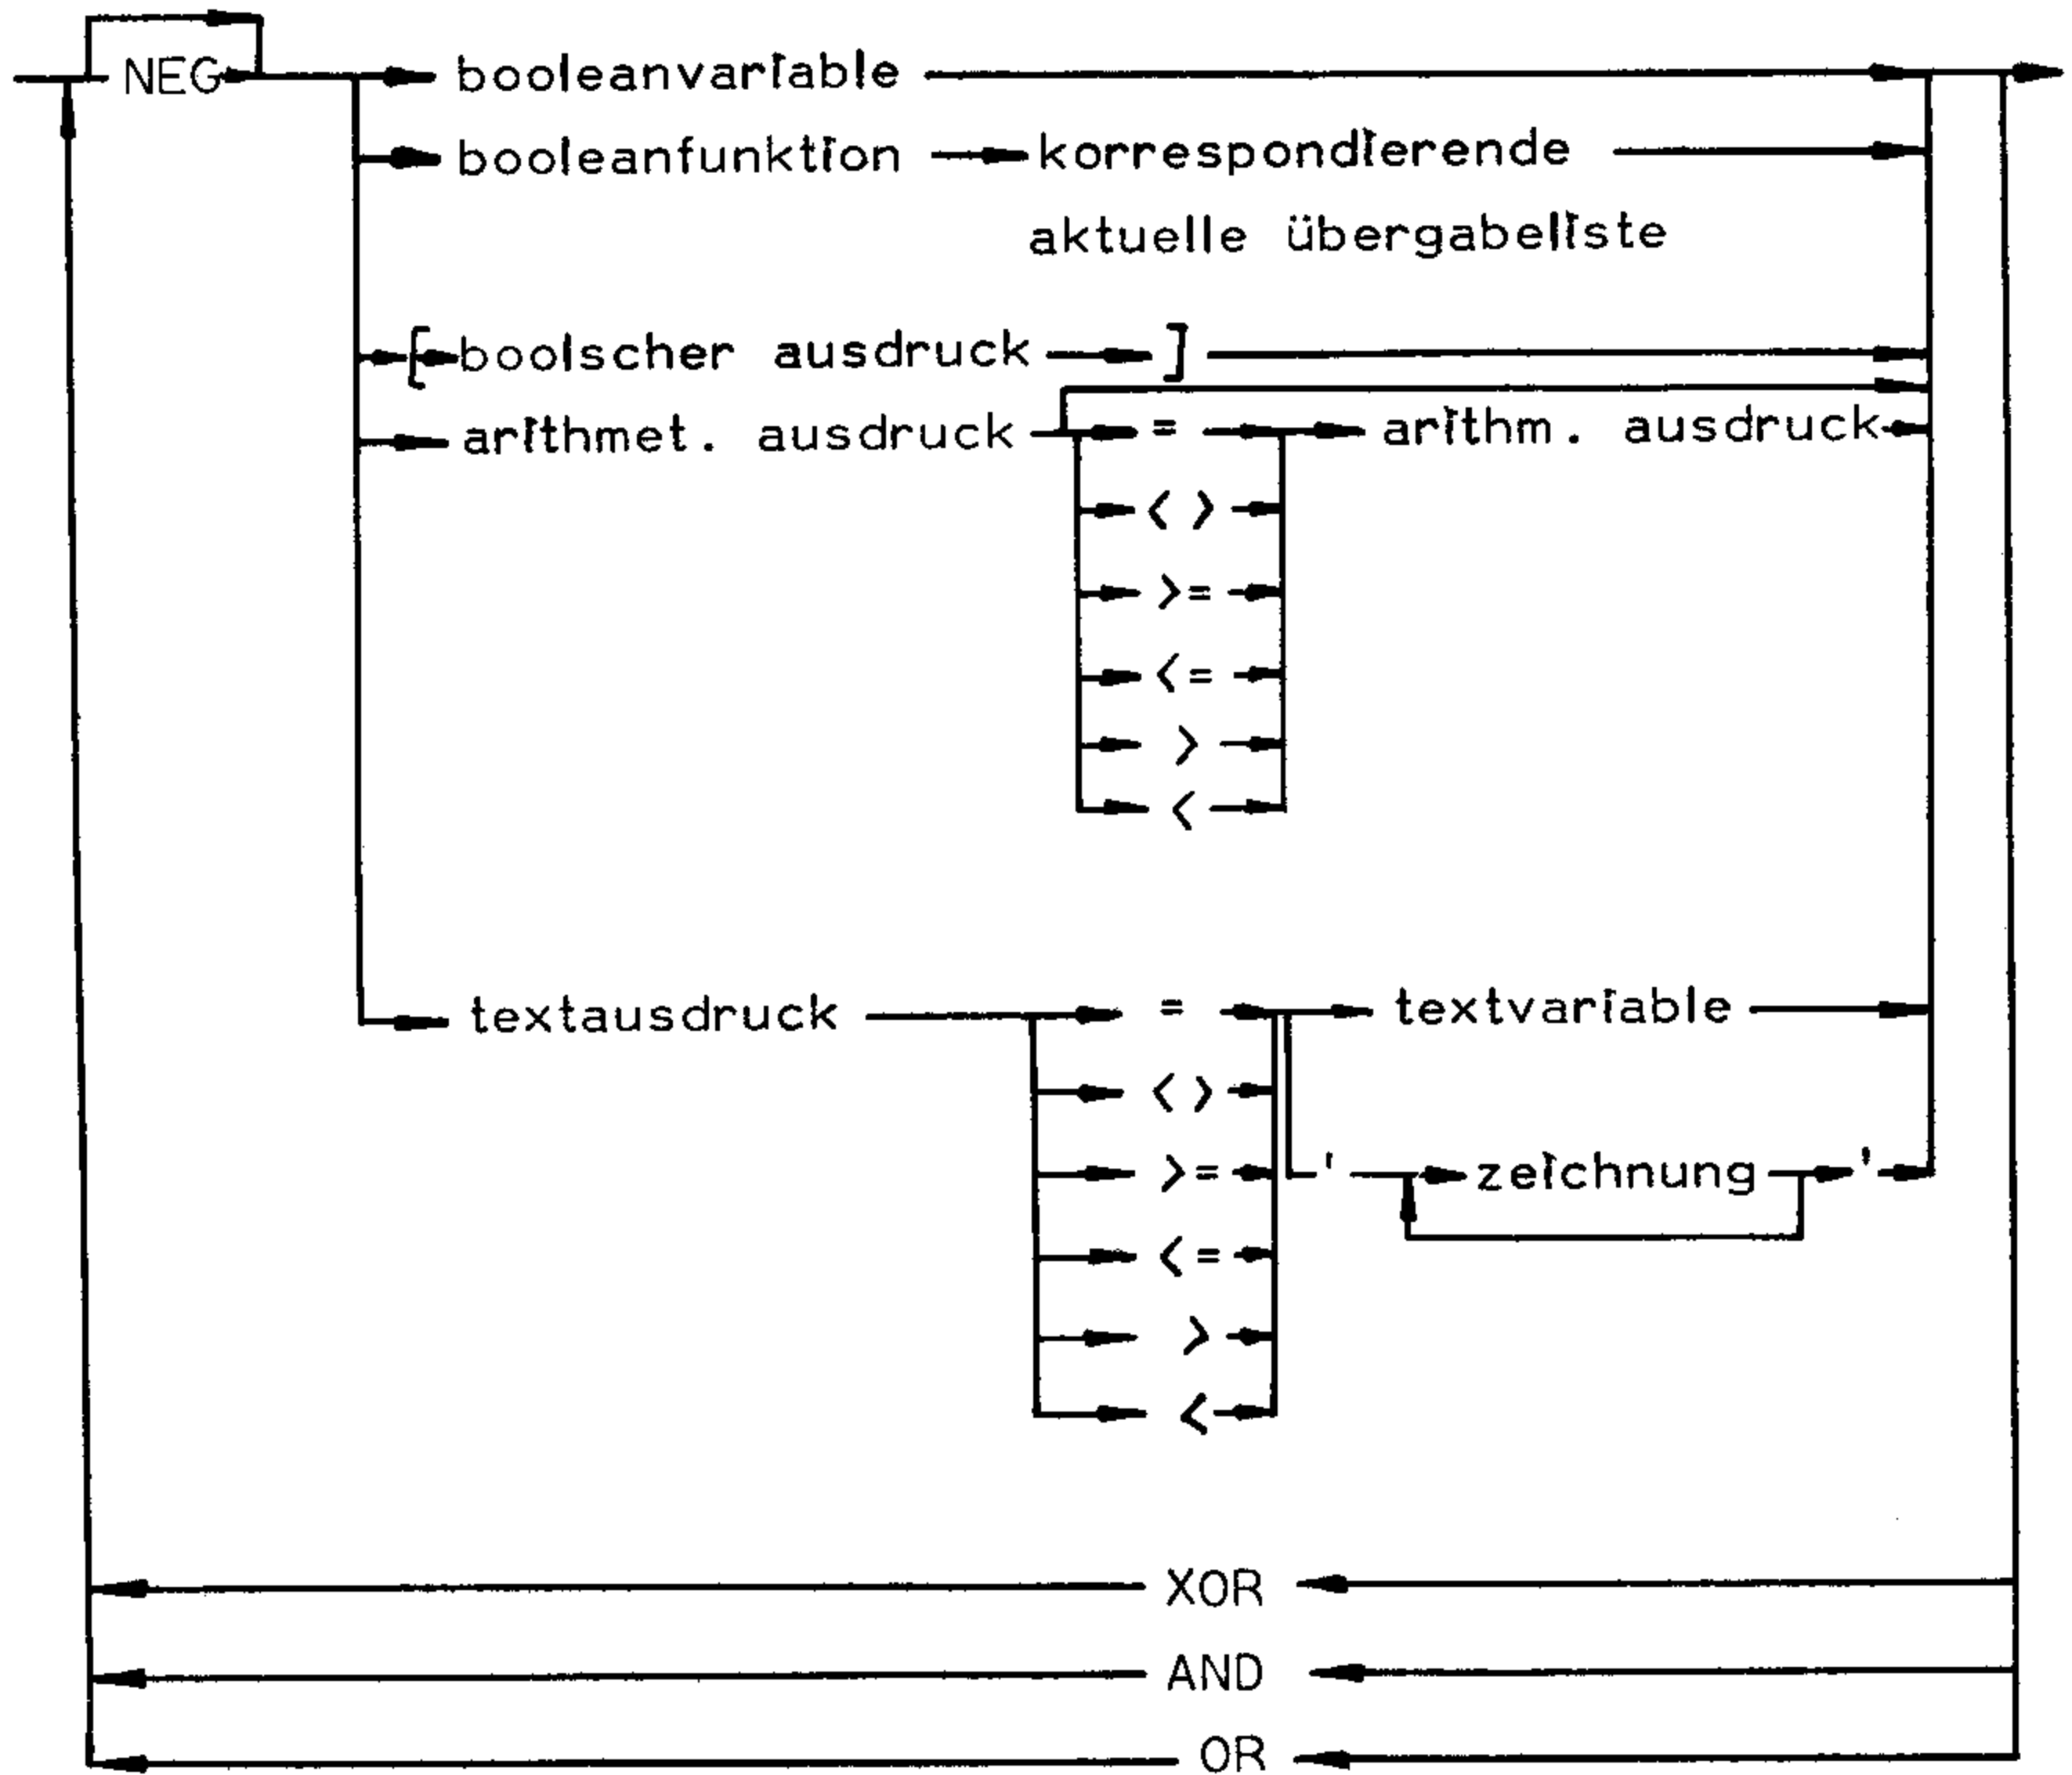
NEG
booleanvariable
booleanfunktion korrespondierende aktuelle übergabeliste
[ boolscher ausdruck ]
arithmet. ausdruck
=
< >
>=
<=
>
<
arithm. ausdruck
textausdruck
=
< >
>=
<=
>
<
textvariable
' zeichnung '
XOR
AND
OR